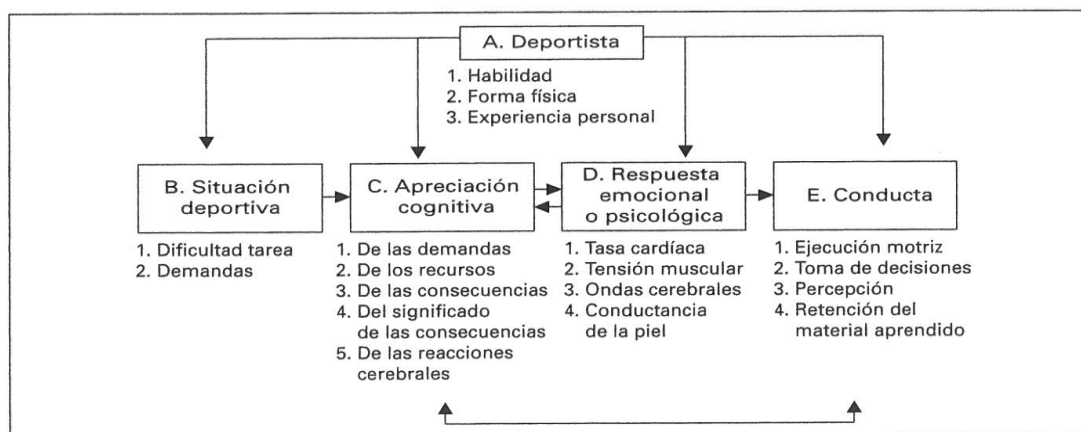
A. Deportista

1. Habilidad
2. Forma física
3. Experiencia personal

B. Situación deportiva

1. Dificultad tarea
2. Demandas

C. Apreciación cognitiva

1. De las demandas
2. De los recursos
3. De las consecuencias
4. Del significado de las consecuencias
5. De las reacciones cerebrales

D. Respuesta emocional o psicológica

1. Tasa cardíaca
2. Tensión muscular
3. Ondas cerebrales
4. Conductancia de la piel

E. Conducta

1. Ejecución motriz
2. Toma de decisiones
3. Percepción
4. Retención del material aprendido